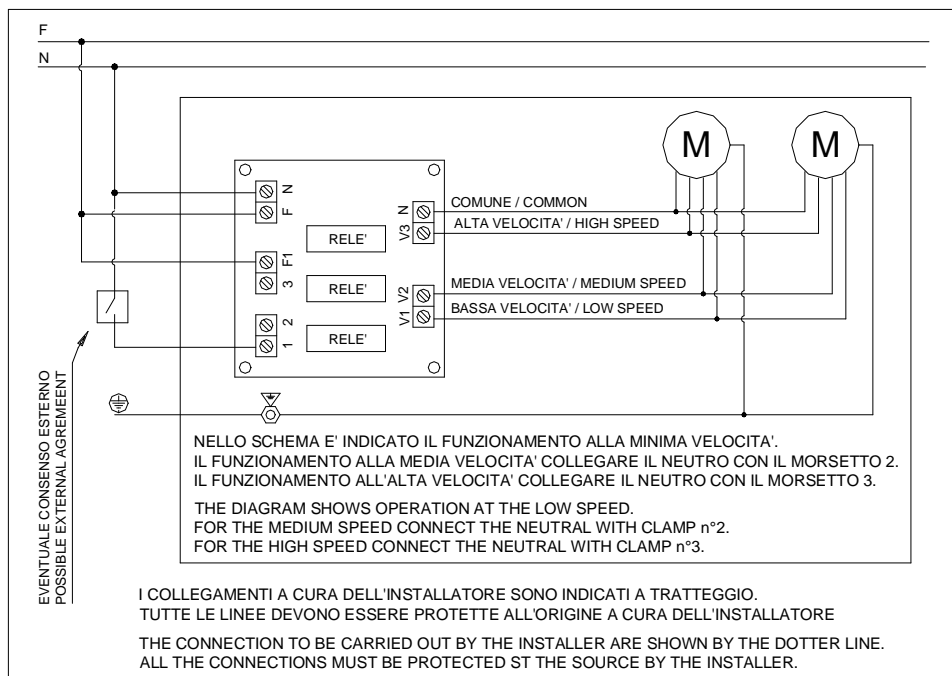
F
N

M
M

N
F
F1
3
2
1

RELE'
RELE'
RELE'

N
V3
V2
V1

COMUNE / COMMON
ALTA VELOCITA' / HIGH SPEED
MEDIA VELOCITA' / MEDIUM SPEED
BASSA VELOCITA' / LOW SPEED

EVENTUALE CONSENSO ESTERNO
POSSIBLE EXTERNAL AGREMEENT

NELLO SCHEMA E' INDICATO IL FUNZIONAMENTO ALLA MINIMA VELOCITA'.
IL FUNZIONAMENTO ALLA MEDIA VELOCITA' COLLEGARE IL NEUTRO CON IL MORSETTO 2.
IL FUNZIONAMENTO ALL'ALTA VELOCITA' COLLEGARE IL NEUTRO CON IL MORSETTO 3.

THE DIAGRAM SHOWS OPERATION AT THE LOW SPEED.
FOR THE MEDIUM SPEED CONNECT THE NEUTRAL WITH CLAMP n°2.
FOR THE HIGH SPEED CONNECT THE NEUTRAL WITH CLAMP n°3.

I COLLEGAMENTI A CURA DELL'INSTALLATORE SONO INDICATI A TRATTEGGIO.
TUTTE LE LINEE DEVONO ESSERE PROTETTE ALL'ORIGINE A CURA DELL'INSTALLATORE

THE CONNECTION TO BE CARRIED OUT BY THE INSTALLER ARE SHOWN BY THE DOTTER LINE.
ALL THE CONNECTIONS MUST BE PROTECTED ST THE SOURCE BY THE INSTALLER.